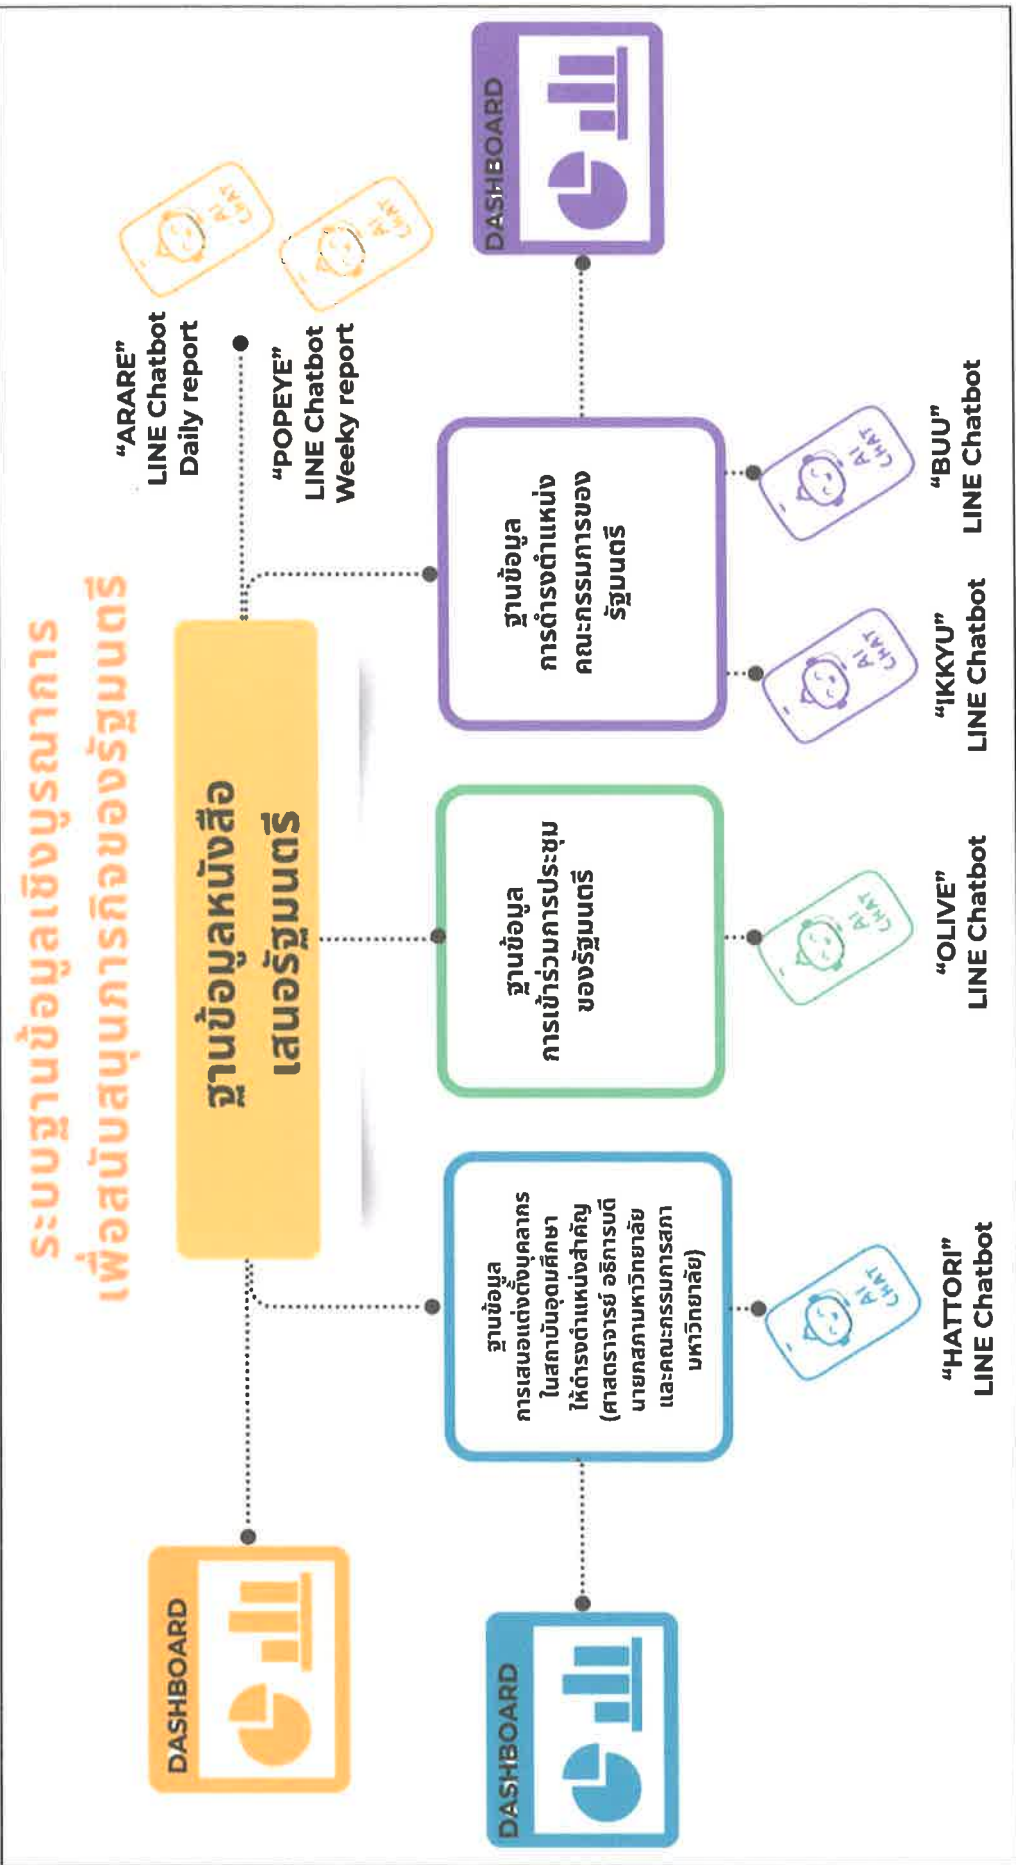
ระบบฐานข้อมูลเชิงบูรณาการ
เพื่อสนับสนุนภารกิจของรัฐมนตรี

ฐานข้อมูลหนังสือ
เสนอรัฐมนตรี

"ARARE"
LINE Chatbot
Daily report

AI CHAT

"POPEYE"
LINE Chatbot
Weeky report

AI CHAT

DASHBOARD

DASHBOARD

ฐานข้อมูล
การเสนอแต่งตั้งบุคลากร
ในสถาบันอุดมศึกษา
ให้ดำรงตำแหน่งสำคัญ
(ศาสตราจารย์ อธิการบดี
นายกสภามหาวิทยาลัย
และคณะกรรมการสภา
มหาวิทยาลัย)

ฐานข้อมูล
การเข้าร่วมการประชุม
ของรัฐมนตรี

ฐานข้อมูล
การดำรงตำแหน่ง
คณะกรรมการของ
รัฐมนตรี

DASHBOARD

AI CHAT

"HATTORI"
LINE Chatbot

AI CHAT

"OLIVE"
LINE Chatbot

AI CHAT

"IKKYU"
LINE Chatbot

AI CHAT

"BUU"
LINE Chatbot